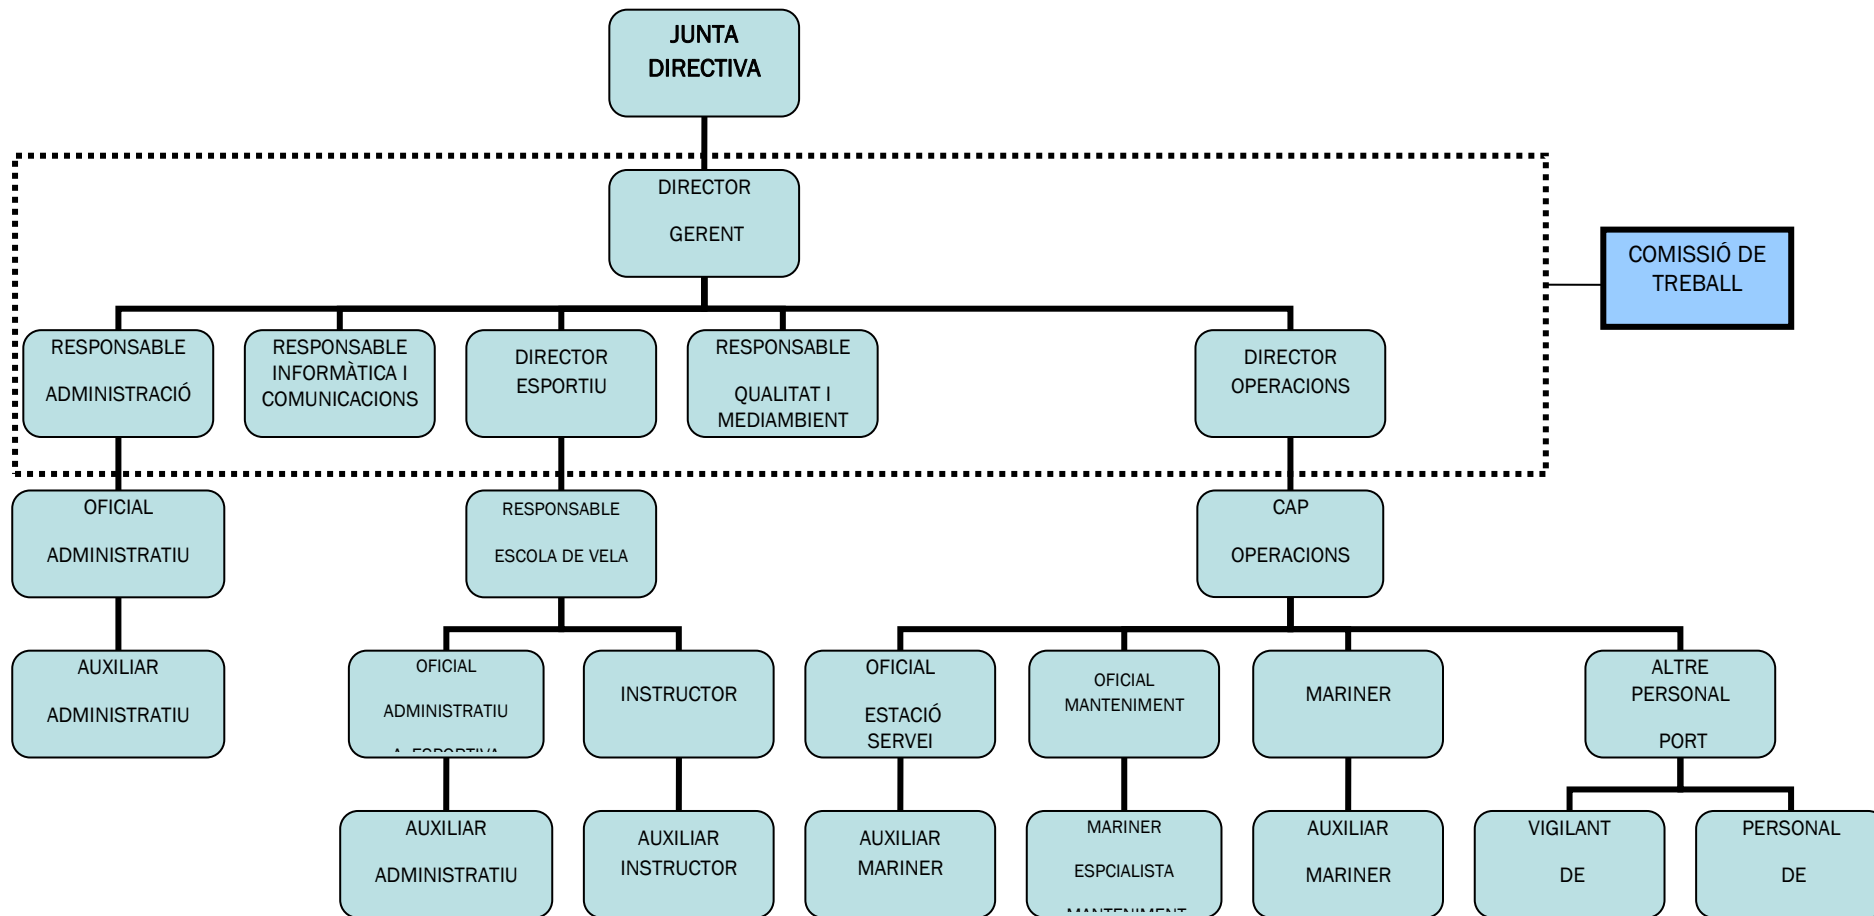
JUNTA DIRECTIVA

DIRECTOR GERENT

COMISSIÓ DE TREBALL

RESPONSABLE ADMINISTRACIÓ

RESPONSABLE INFORMÀTICA I COMUNICACIONS

DIRECTOR ESPORTIU

RESPONSABLE QUALITAT I MEDIAMBIENT

DIRECTOR OPERACIONS

OFICIAL ADMINISTRATIU

AUXILIAR ADMINISTRATIU

RESPONSABLE ESCOLA DE VELA

OFICIAL ADMINISTRATIU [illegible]

AUXILIAR ADMINISTRATIU

INSTRUCTOR

AUXILIAR INSTRUCTOR

CAP OPERACIONS

OFICIAL ESTACIÓ SERVEI

AUXILIAR MARINER

OFICIAL MANTENIMENT

MARINER ESPCIALISTA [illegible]

MARINER

AUXILIAR MARINER

ALTRE PERSONAL PORT

VIGILANT DE

PERSONAL DE